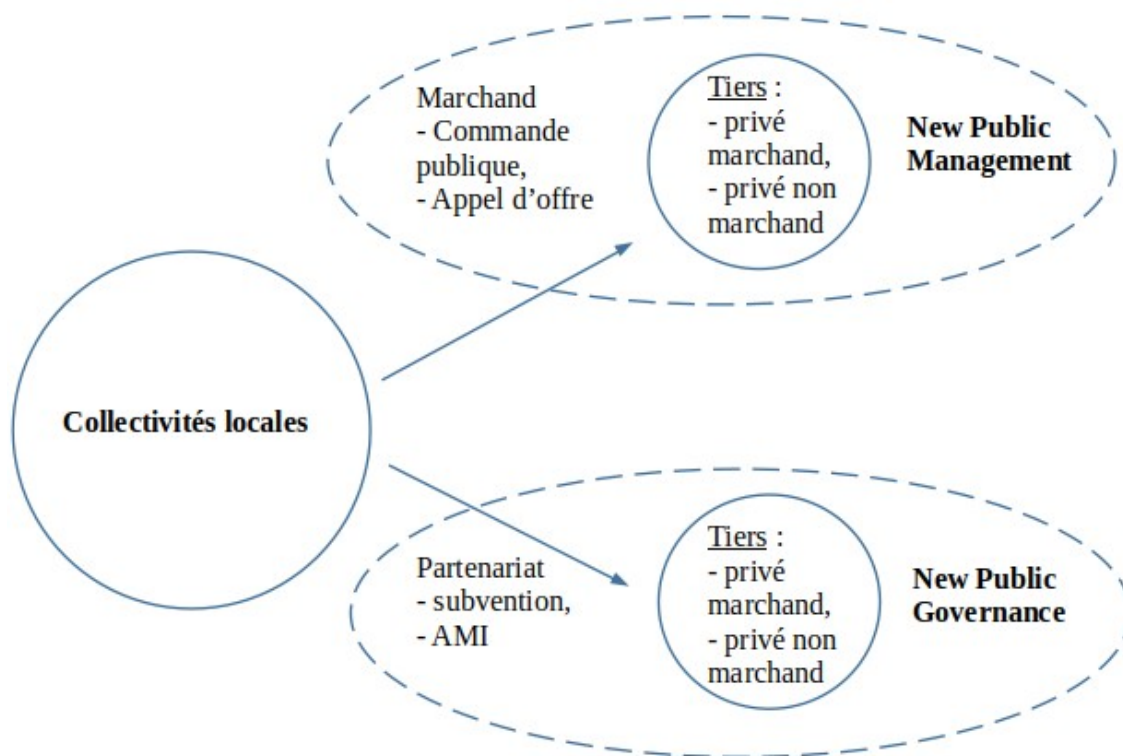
Marchand
- Commande publique,
- Appel d'offre

Tiers :
- privé marchand,
- privé non marchand

New Public Management

Collectivités locales

Partenariat
- subvention,
- AMI

Tiers :
- privé marchand,
- privé non marchand

New Public Governance